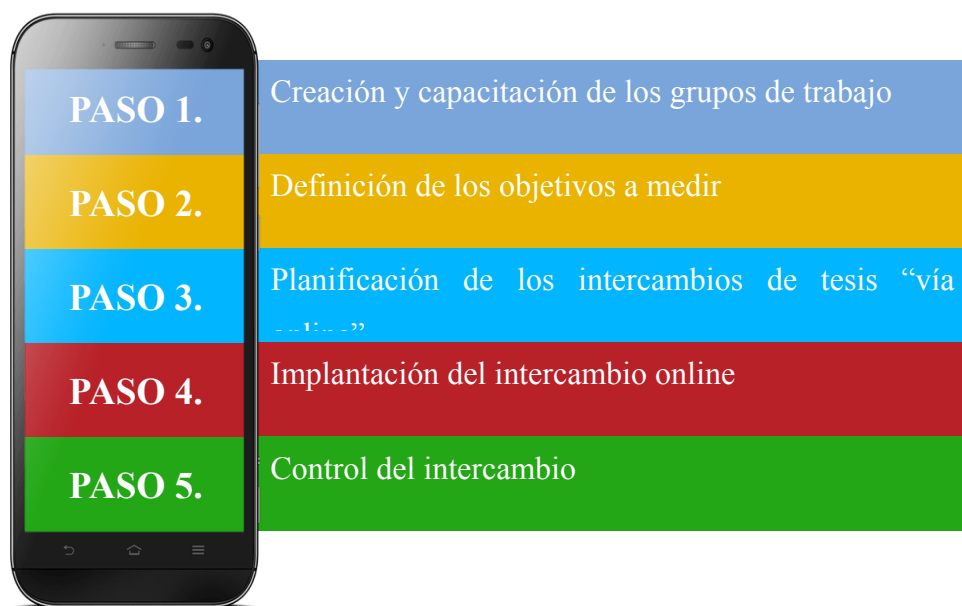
PASO 1.
Creación y capacitación de los grupos de trabajo

PASO 2.
Definición de los objetivos a medir

PASO 3.
Planificación de los intercambios de tesis “vía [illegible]

PASO 4.
Implantación del intercambio online

PASO 5.
Control del intercambio